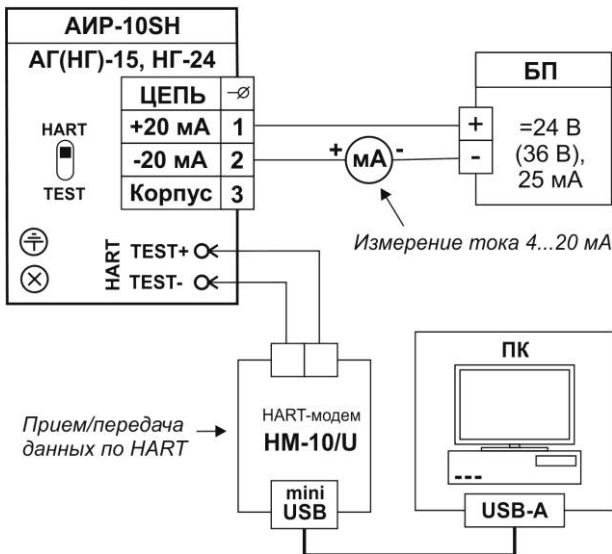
АИР-10SH

АГ(НГ)-15, НГ-24

| ЦЕПЬ | $\multimap$ |
|---|---|
| +20 мА | 1 |
| -20 мА | 2 |
| Корпус | 3 |

HART

TEST

HART

TEST+

TEST-

БП

=24 В (36 В), 25 мА

+

-

+ мА -

Измерение тока 4...20 мА

ПК

Прием/передача данных по HART

HART-модем

HM-10/U

mini USB

USB-A